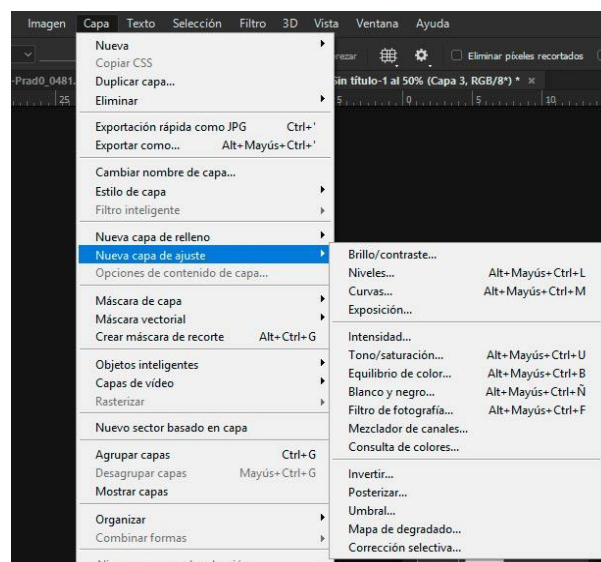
Imagen Capa Texto Selección Filtro 3D Vista Ventana Ayuda

rezar Eliminar píxeles recortados

-Prad0_0481. Sin título-1 al 50% (Capa 3, RGB/8*) * ×

25 5 0 5 10

Nueva
Copiar CSS
Duplicar capa...
Eliminar

Exportación rápida como JPG Ctrl+'
Exportar como... Alt+Mayús+Ctrl+'

Cambiar nombre de capa...
Estilo de capa
Filtro inteligente

Nueva capa de relleno
Nueva capa de ajuste
Opciones de contenido de capa...

Máscara de capa
Máscara vectorial
Crear máscara de recorte Alt+Ctrl+G

Objetos inteligentes
Capas de vídeo
Rasterizar

Nuevo sector basado en capa

Agrupar capas Ctrl+G
Desagrupar capas Mayús+Ctrl+G
Mostrar capas

Organizar
Combinar formas

Brillo/contraste...
Niveles... Alt+Mayús+Ctrl+L
Curvas... Alt+Mayús+Ctrl+M
Exposición...

Intensidad...
Tono/saturación... Alt+Mayús+Ctrl+U
Equilibrio de color... Alt+Mayús+Ctrl+B
Blanco y negro... Alt+Mayús+Ctrl+Ñ
Filtro de fotografía... Alt+Mayús+Ctrl+F
Mezclador de canales...
Consulta de colores...

Invertir...
Posterizar...
Umbral...
Mapa de degradado...
Corrección selectiva...